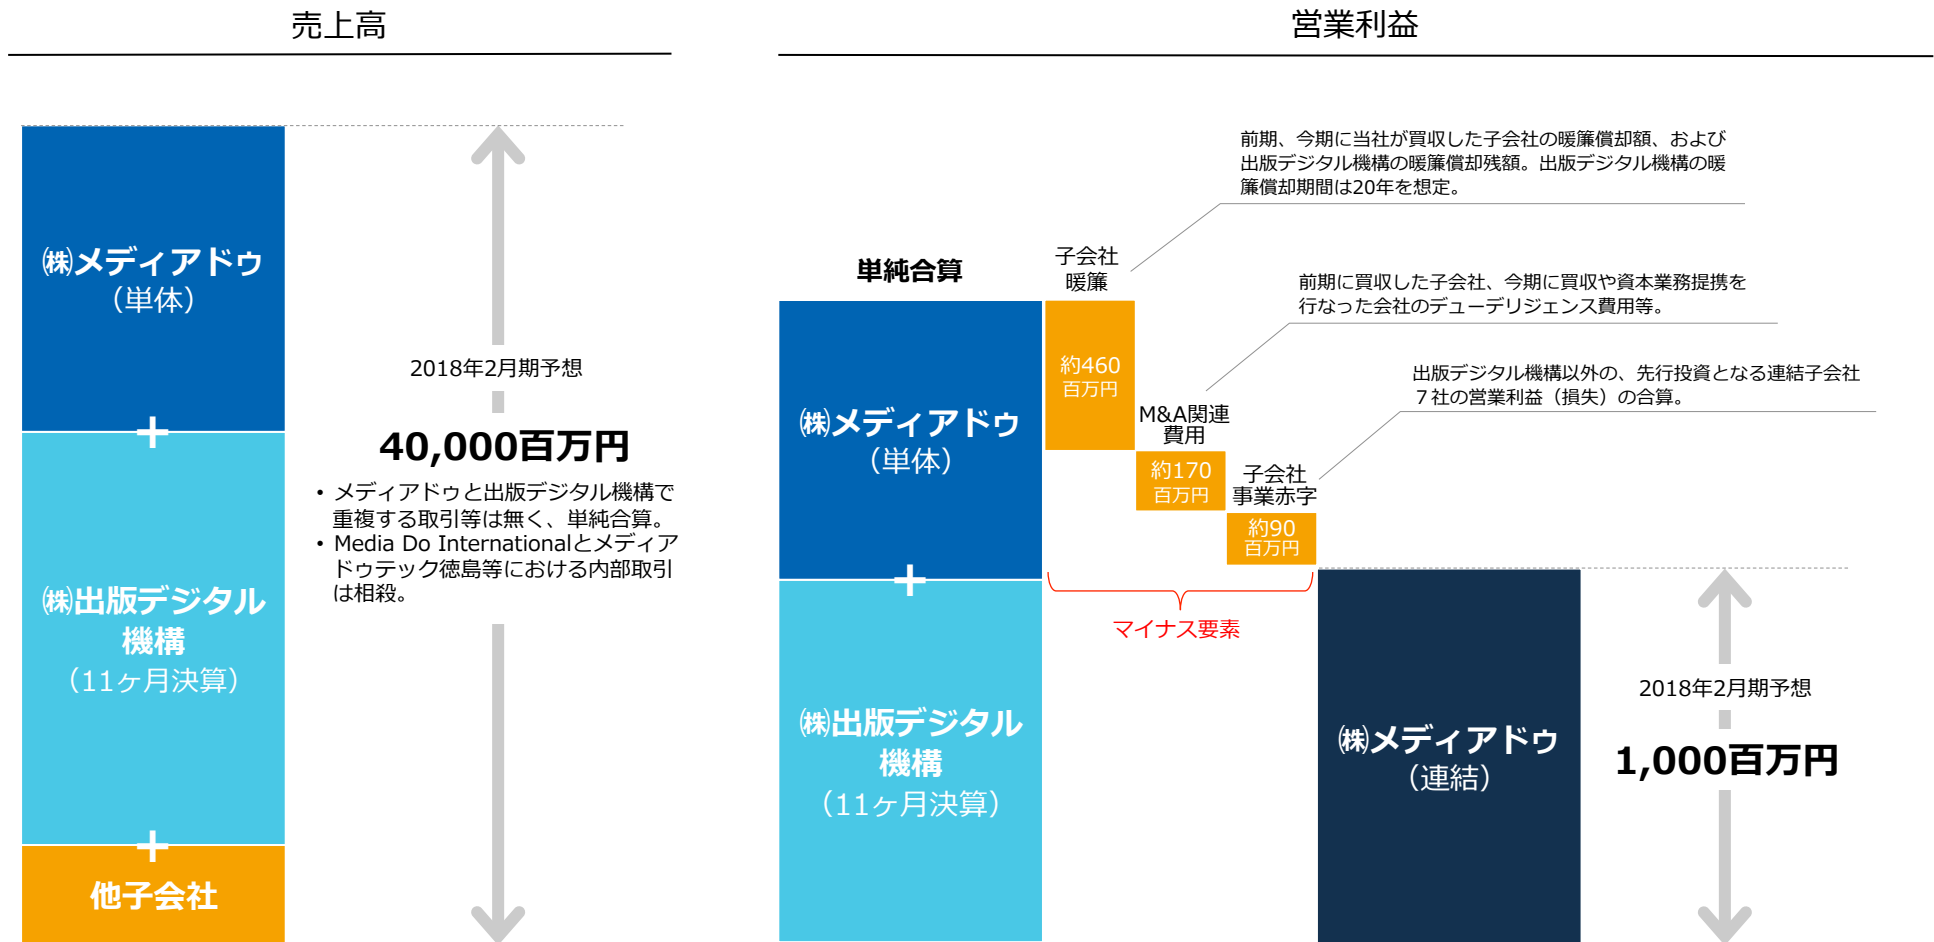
売上高

㈱メディアドゥ
（単体）

+

㈱出版デジタル機構
（11ヶ月決算）

+

他子会社

2018年2月期予想

40,000百万円

• メディアドゥと出版デジタル機構で重複する取引等は無く、単純合算。
• Media Do Internationalとメディアドゥテック徳島等における内部取引は相殺。

営業利益

前期、今期に当社が買収した子会社の暖簾償却額、および出版デジタル機構の暖簾償却残額。出版デジタル機構の暖簾償却期間は20年を想定。

単純合算

子会社
暖簾

前期に買収した子会社、今期に買収や資本業務提携を行なった会社のデューデリジェンス費用等。

㈱メディアドゥ
（単体）

約460
百万円

出版デジタル機構以外の、先行投資となる連結子会社７社の営業利益（損失）の合算。

M&A関連
費用

約170
百万円

子会社
事業赤字

約90
百万円

+

㈱出版デジタル機構
（11ヶ月決算）

マイナス要素

㈱メディアドゥ
（連結）

2018年2月期予想

1,000百万円